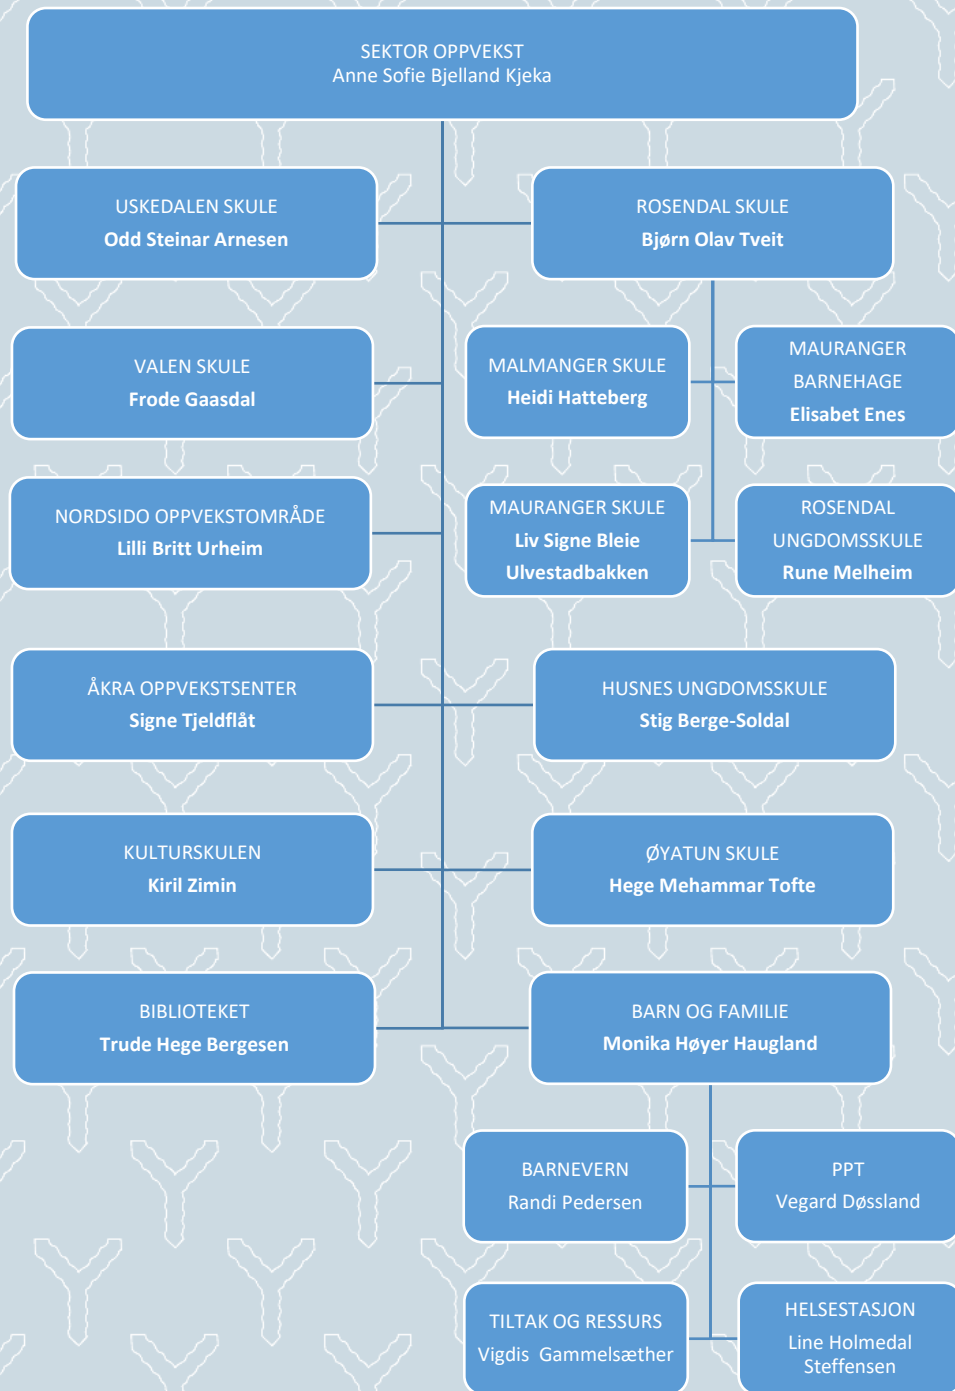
SEKTOR OPPVEKST
Anne Sofie Bjelland Kjeka

USKEDALEN SKULE
Odd Steinar Arnesen

ROSENDAL SKULE
Bjørn Olav Tveit

VALEN SKULE
Frode Gaasdal

MALMANGER SKULE
Heidi Hatteberg

MAURANGER BARNEHAGE
Elisabet Enes

NORDSIDO OPPVEKSTOMRÅDE
Lilli Britt Urheim

MAURANGER SKULE
Liv Signe Bleie Ulvestadbakken

ROSENDAL UNGDOMSSKULE
Rune Melheim

ÅKRA OPPVEKSTSENTER
Signe Tjeldflåt

HUSNES UNGDOMSSKULE
Stig Berge-Soldal

KULTURSKULEN
Kiril Zimin

ØYATUN SKULE
Hege Mehammar Tofte

BIBLIOTEKET
Trude Hege Bergesen

BARN OG FAMILIE
Monika Høyer Haugland

BARNEVERN
Randi Pedersen

PPT
Vegard Døssland

TILTAK OG RESSURS
Vigdis Gammelsæther

HELSESTASJON
Line Holmedal Steffensen